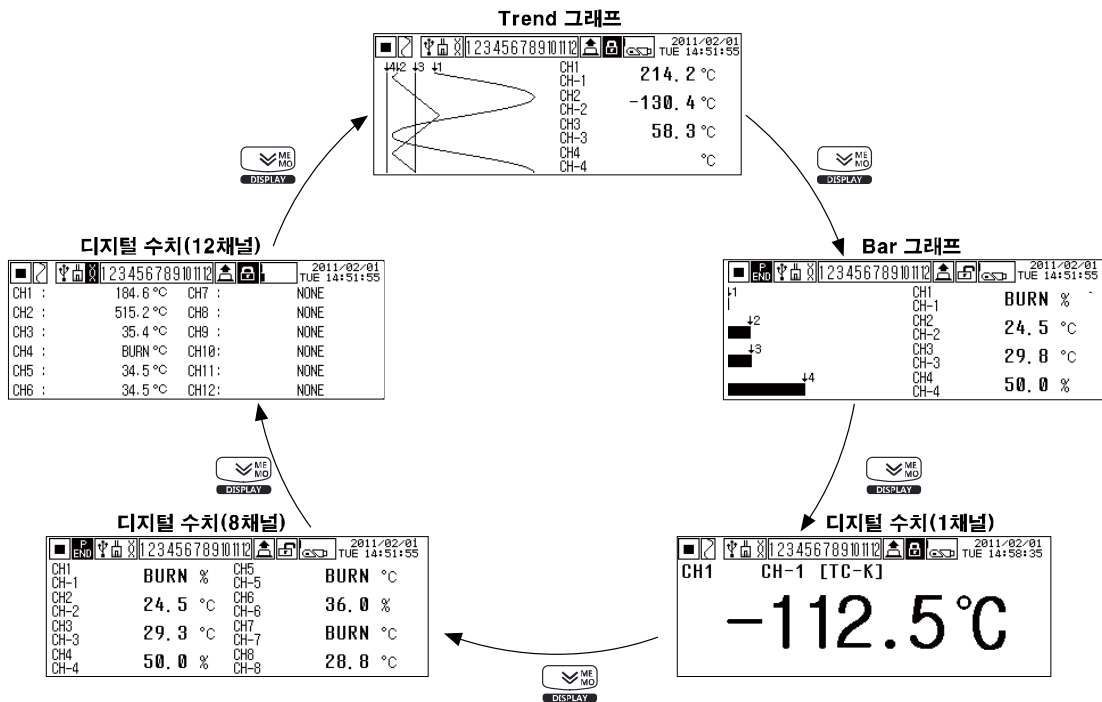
Trend 그래프

123456789101112 2011/02/01 TUE 14:51:55

4 2 3 1

CH1 CH-1 214.2 °C
CH2 CH-2 -130.4 °C
CH3 CH-3 58.3 °C
CH4 CH-4 °C

ME MO DISPLAY

Bar 그래프

P END 123456789101112 2011/02/01 TUE 14:51:55

1
2
3
4

CH1 CH-1 BURN %
CH2 CH-2 24.5 °C
CH3 CH-3 29.8 °C
CH4 CH-4 50.0 %

ME MO DISPLAY

디지털 수치(1채널)

123456789101112 2011/02/01 TUE 14:58:35

CH1 CH-1 [TC-K]

-112.5°C

ME MO DISPLAY

디지털 수치(8채널)

P END 123456789101112 2011/02/01 TUE 14:51:55

| | | | |
|---|---|---|---|
| CH1 CH-1 | BURN % | CH5 CH-5 | BURN °C |
| CH2 CH-2 | 24.5 °C | CH6 CH-6 | 36.0 % |
| CH3 CH-3 | 29.3 °C | CH7 CH-7 | BURN °C |
| CH4 CH-4 | 50.0 % | CH8 CH-8 | 28.8 °C |

ME MO DISPLAY

디지털 수치(12채널)

123456789101112 2011/02/01 TUE 14:51:55

| | | | |
|---|---|---|---|
| CH1 : | 184.6 °C | CH7 : | NONE |
| CH2 : | 515.2 °C | CH8 : | NONE |
| CH3 : | 35.4 °C | CH9 : | NONE |
| CH4 : | BURN °C | CH10: | NONE |
| CH5 : | 34.5 °C | CH11: | NONE |
| CH6 : | 34.5 °C | CH12: | NONE |

ME MO DISPLAY